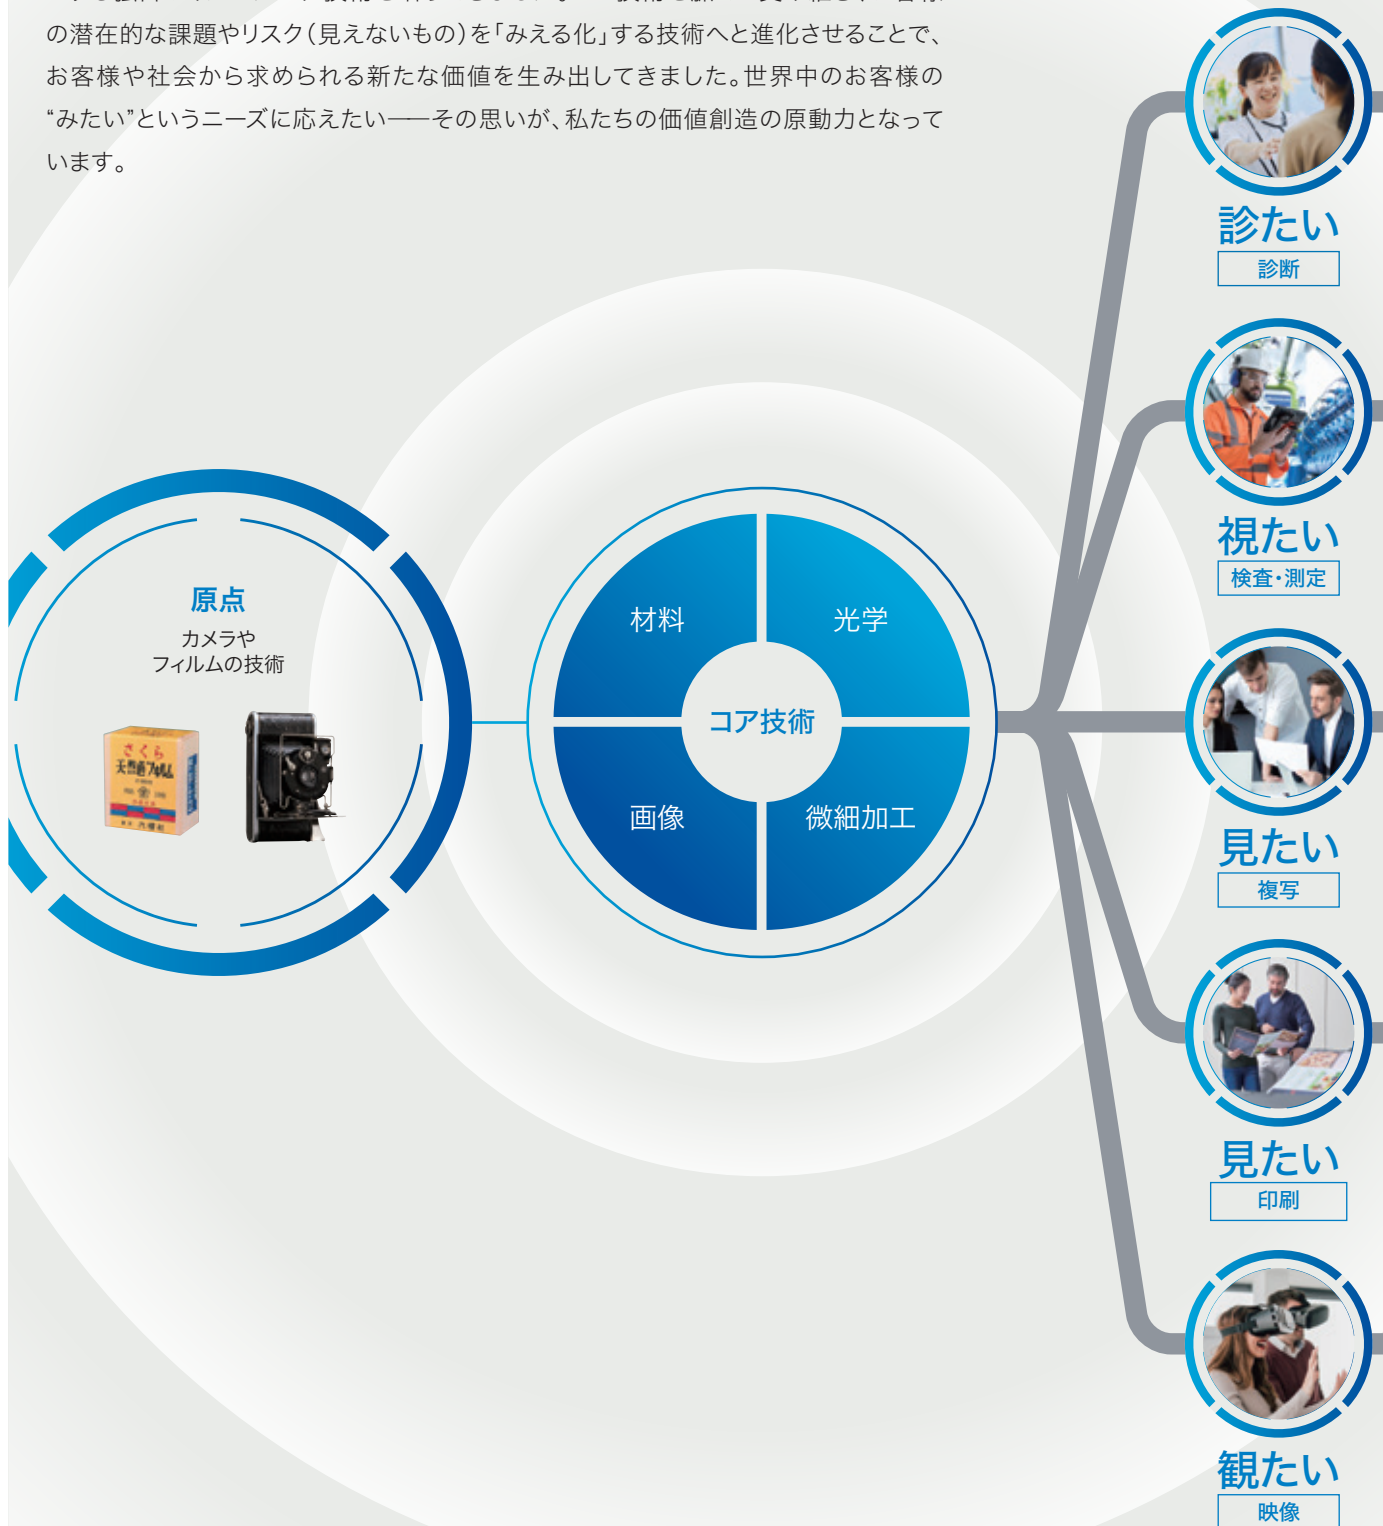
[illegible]の潜在的な課題やリスク（見えないもの）を「みえる化」する技術へと進化させることで、お客様や社会から求められる新たな価値を生み出してきました。世界中のお客様の"みたい"というニーズに応えたい――その思いが、私たちの価値創造の原動力となっています。

原点
カメラやフィルムの技術

さくら
天然色フィルム
小西六

材料
光学
コア技術
画像
微細加工

診たい
診断

視たい
検査・測定

見たい
複写

見たい
印刷

観たい
映像